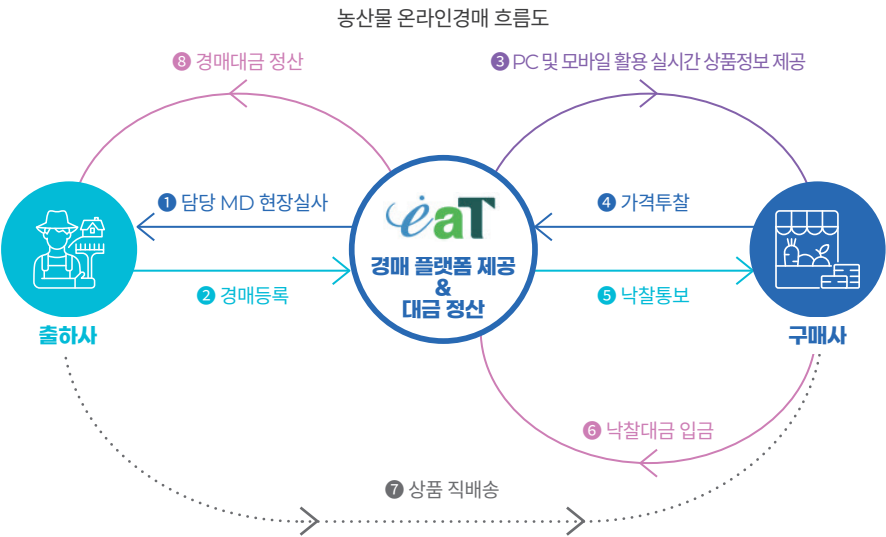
농산물 온라인경매 흐름도

8 경매대금 정산

3 PC 및 모바일 활용 실시간 상품정보 제공

1 담당 MD 현장실사

4 가격투찰

eaT

경매 플랫폼 제공 & 대금 정산

2 경매등록

5 낙찰통보

출하사

구매사

6 낙찰대금 입금

7 상품 직배송